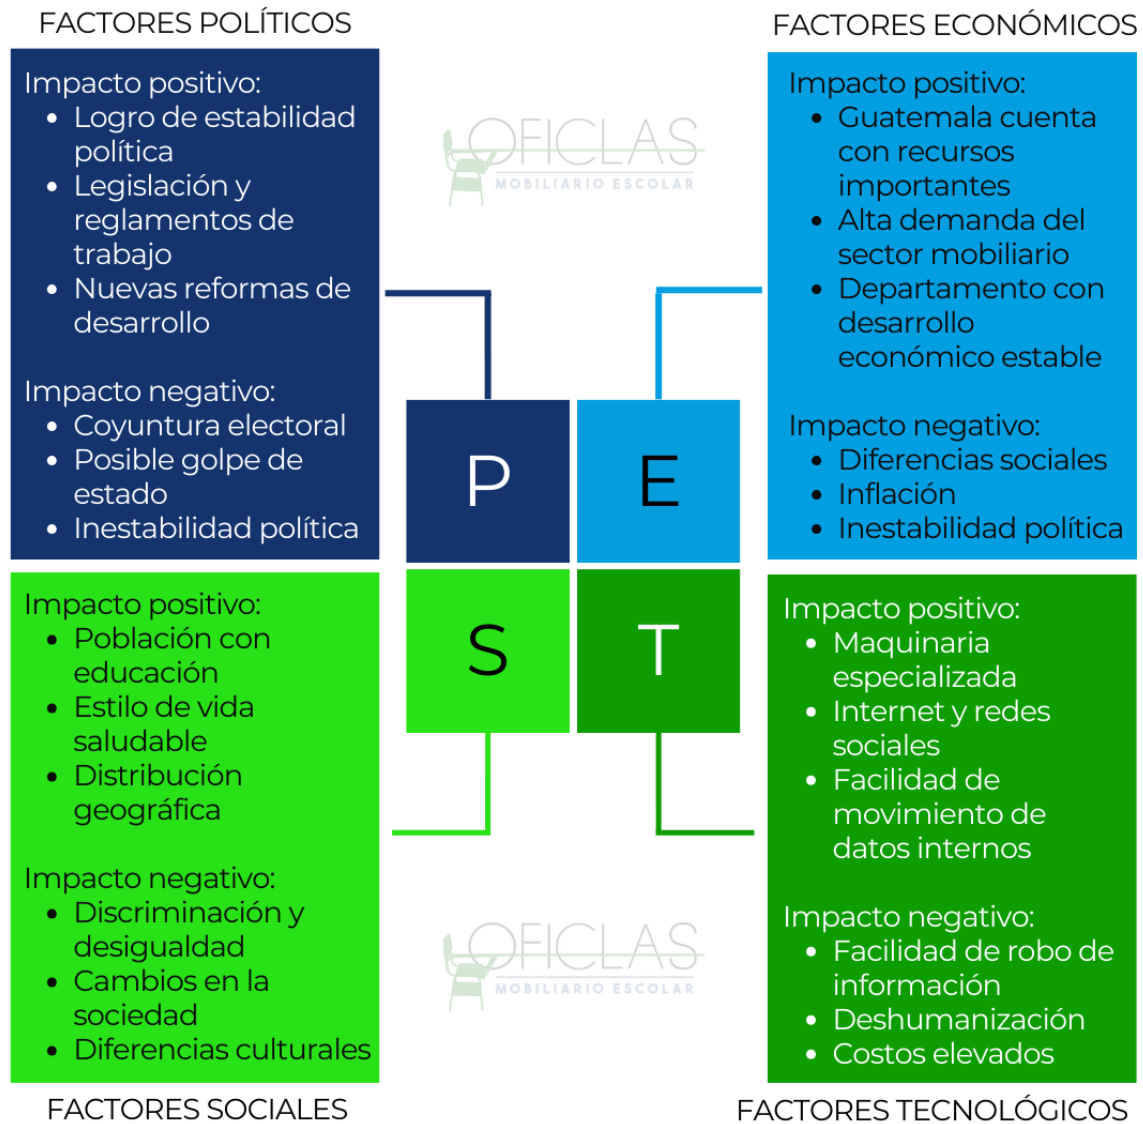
FACTORES POLÍTICOS

Impacto positivo:
- Logro de estabilidad política
- Legislación y reglamentos de trabajo
- Nuevas reformas de desarrollo

Impacto negativo:
- Coyuntura electoral
- Posible golpe de estado
- Inestabilidad política

FACTORES ECONÓMICOS

Impacto positivo:
- Guatemala cuenta con recursos importantes
- Alta demanda del sector mobiliario
- Departamento con desarrollo económico estable

Impacto negativo:
- Diferencias sociales
- Inflación
- Inestabilidad política

OFICLAS
MOBILIARIO ESCOLAR

P E
S T

Impacto positivo:
- Población con educación
- Estilo de vida saludable
- Distribución geográfica

Impacto negativo:
- Discriminación y desigualdad
- Cambios en la sociedad
- Diferencias culturales

Impacto positivo:
- Maquinaria especializada
- Internet y redes sociales
- Facilidad de movimiento de datos internos

Impacto negativo:
- Facilidad de robo de información
- Deshumanización
- Costos elevados

OFICLAS
MOBILIARIO ESCOLAR

FACTORES SOCIALES

FACTORES TECNOLÓGICOS